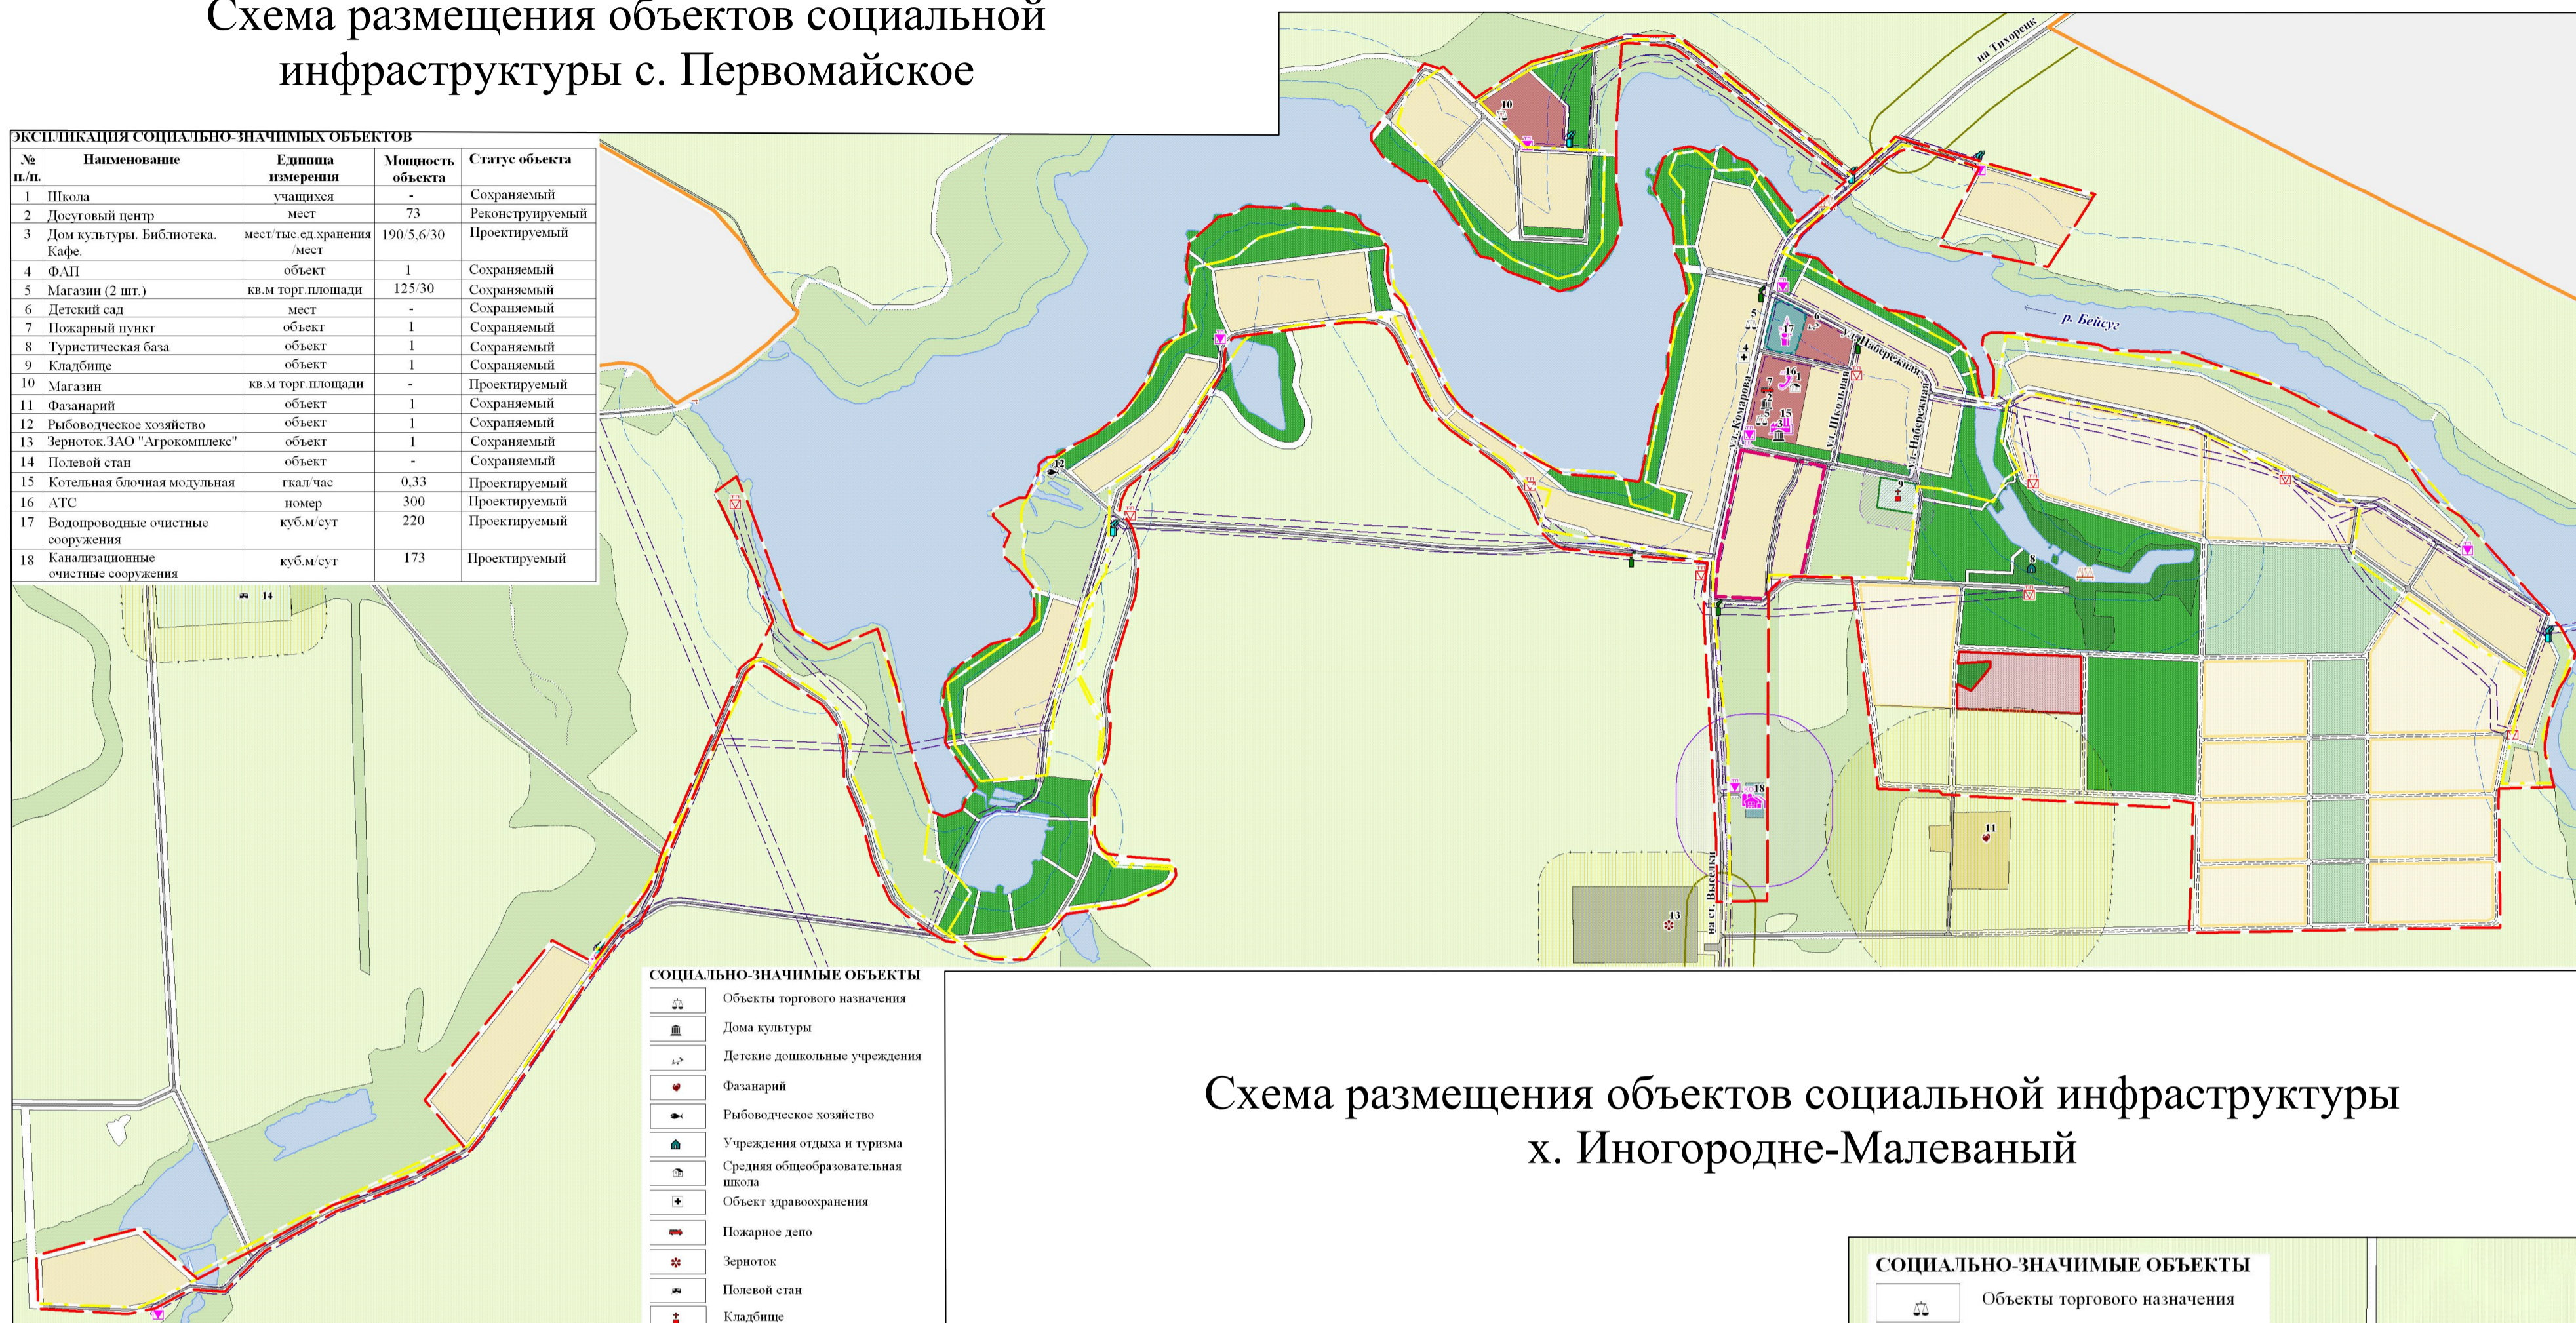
Схема размещения объектов социальной инфраструктуры с. Первомайское

ЭКСПЛИКАЦИЯ СОЦИАЛЬНО-ЗНАЧИМЫХ ОБЪЕКТОВ

| № п./п. | Наименование | Единица измерения | Мощность объекта | Статус объекта |
|---|---|---|---|---|
| 1 | Школа | учащихся | - | Сохраняемый |
| 2 | Досуговый центр | мест | 73 | Реконструируемый |
| 3 | Дом культуры. Библиотека. Кафе. | мест/тыс.ед.хранения /мест | 190/5,6/30 | Проектируемый |
| 4 | ФАП | объект | 1 | Сохраняемый |
| 5 | Магазин (2 шт.) | кв.м торг.площади | 125/30 | Сохраняемый |
| 6 | Детский сад | мест | - | Сохраняемый |
| 7 | Пожарный пункт | объект | 1 | Сохраняемый |
| 8 | Туристическая база | объект | 1 | Сохраняемый |
| 9 | Кладбище | объект | 1 | Сохраняемый |
| 10 | Магазин | кв.м торг.площади | - | Проектируемый |
| 11 | Фазанарий | объект | 1 | Сохраняемый |
| 12 | Рыбоводческое хозяйство | объект | 1 | Сохраняемый |
| 13 | Зерноток.ЗАО "Агрокомплекс" | объект | 1 | Сохраняемый |
| 14 | Полевой стан | объект | - | Сохраняемый |
| 15 | Котельная блочная модульная | гкал/час | 0,33 | Проектируемый |
| 16 | АТС | номер | 300 | Проектируемый |
| 17 | Водопроводные очистные сооружения | куб.м/сут | 220 | Проектируемый |
| 18 | Канализационные очистные сооружения | куб.м/сут | 173 | Проектируемый |

на Тихорецк
р. Бейсуг
ул. Набережная
ул. Комарова
ул. Школьная
ул. Набережная
на ст. Выселки
14 12 10 17 16 15 9 8 11 13 18 1 2 3 4 5 6 7

СОЦИАЛЬНО-ЗНАЧИМЫЕ ОБЪЕКТЫ
Объекты торгового назначения
Дома культуры
Детские дошкольные учреждения
Фазанарий
Рыбоводческое хозяйство
Учреждения отдыха и туризма
Средняя общеобразовательная школа
Объект здравоохранения
Пожарное депо
Зерноток
Полевой стан
Кладбище

Схема размещения объектов социальной инфраструктуры х. Иногородне-Малеваный

СОЦИАЛЬНО-ЗНАЧИМЫЕ ОБЪЕКТЫ
Объекты торгового назначения